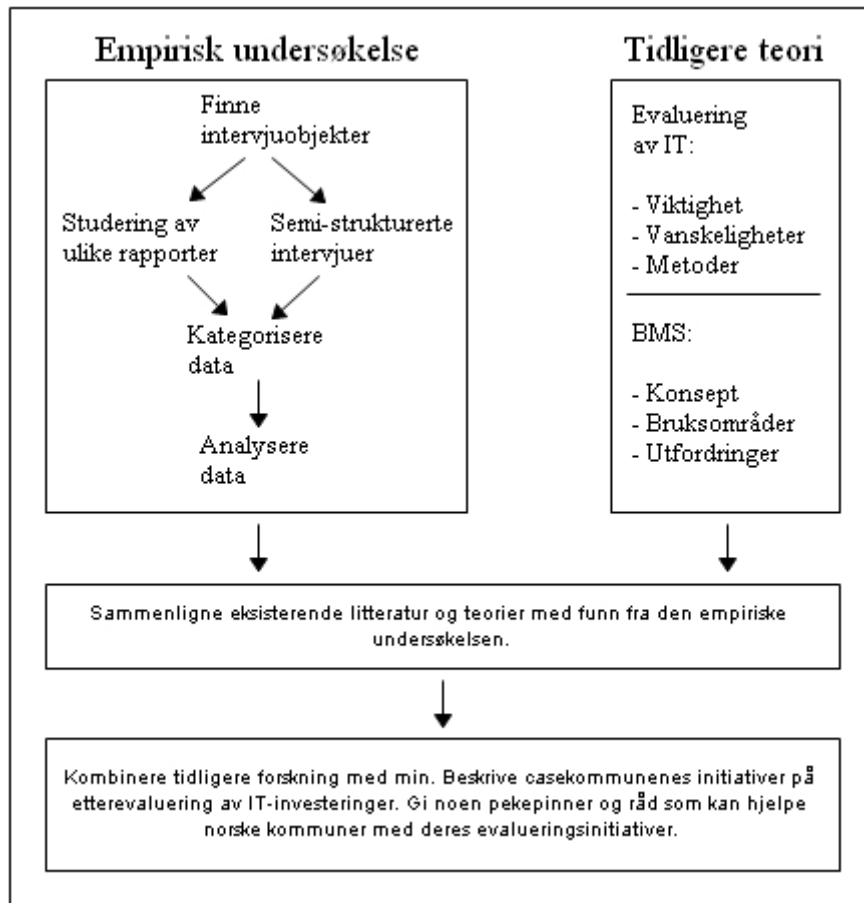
Empirisk undersøkelse

Finne intervjuobjekter

Studering av ulike rapporter

Semi-strukturerte intervjuer

Kategorisere data

Analysere data

Tidligere teori

Evaluering av IT:

- Viktighet
- Vanskeligheter
- Metoder

BMS:

- Konsept
- Bruksområder
- Utfordringer

Sammenligne eksisterende litteratur og teorier med funn fra den empiriske undersøkelsen.

Kombinere tidligere forskning med min. Beskrive casekommunenes initiativer på etterevaluering av IT-investeringer. Gi noen pekepinner og råd som kan hjelpe norske kommuner med deres evalueringsinitiativer.